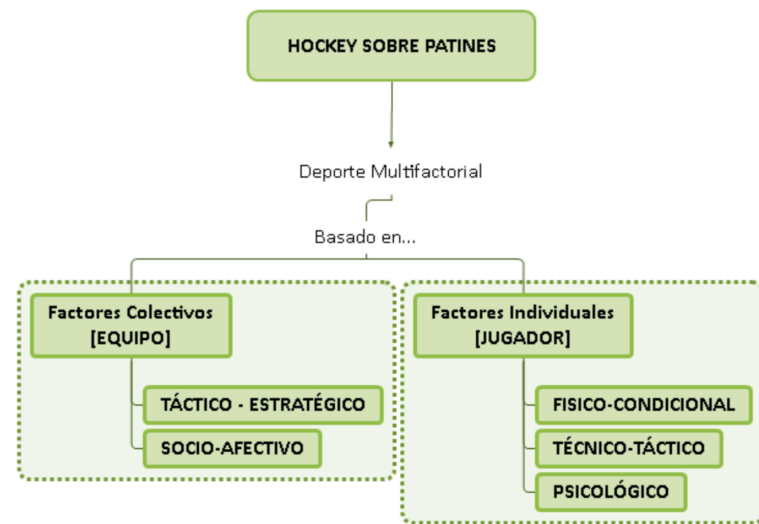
HOCKEY SOBRE PATINES

Deporte Multifactorial

Basado en...

Factores Colectivos [EQUIPO]

TÁCTICO - ESTRATÉGICO

SOCIO-AFECTIVO

Factores Individuales [JUGADOR]

FISICO-CONDICIONAL

TÉCNICO-TÁCTICO

PSICOLÓGICO